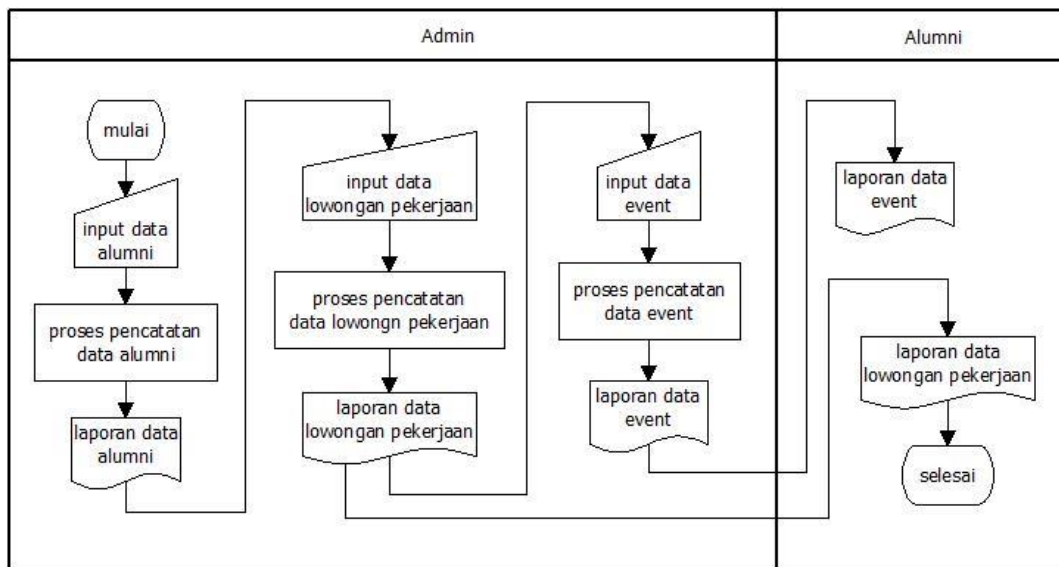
Admin

Alumni

mulai

input data alumni

proses pencatatan data alumni

laporan data alumni

input data lowongan pekerjaan

proses pencatatan data lowongn pekerjaan

laporan data lowongan pekerjaan

input data event

proses pencatatan data event

laporan data event

laporan data event

laporan data lowongan pekerjaan

selesai